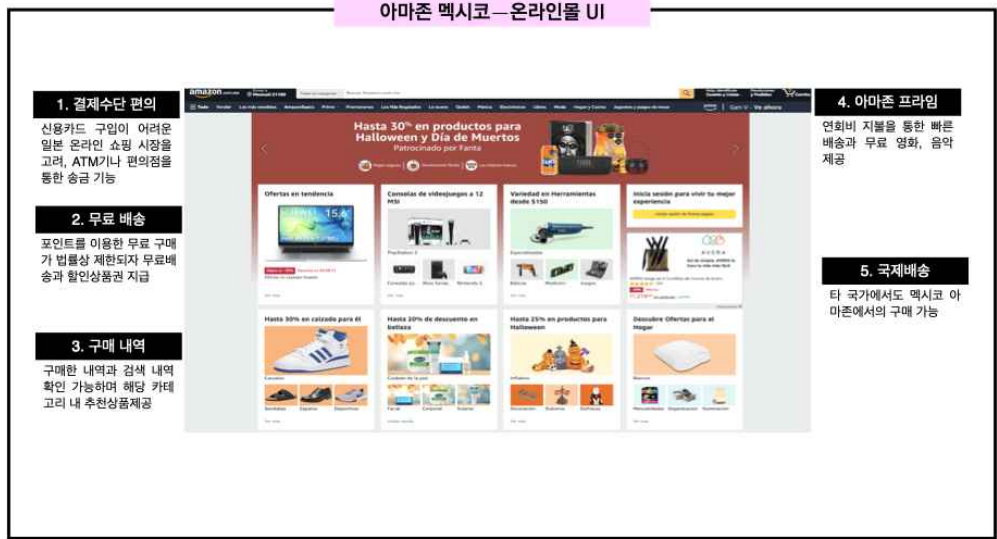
아마존 멕시코—온라인몰 UI

1. 결제수단 편의

신용카드 구입이 어려운 일본 온라인 쇼핑 시장을 고려, ATM기나 편의점을 통한 송금 기능

2. 무료 배송

포인트를 이용한 무료 구매가 법률상 제한되자 무료배송과 할인상품권 지급

3. 구매 내역

구매한 내역과 검색 내역 확인 가능하며 해당 카테고리 내 추천상품제공

Hasta 30% en productos para Halloween y Día de Muertos

Patrocinado por Fanta

Ofertas en tendencia

Consolas de videojuegos a 12 MSI

Variedad en Herramientas desde $150

Inicia sesión para vivir tu mejor experiencia

Hasta 30% en calzado para él

Hasta 20% de descuento en Belleza

Hasta 25% en productos para Halloween

Descubre Ofertas para el Hogar

4. 아마존 프라임

연회비 지불을 통한 빠른 배송과 무료 영화, 음악 제공

5. 국제배송

타 국가에서도 멕시코 아마존에서의 구매 가능